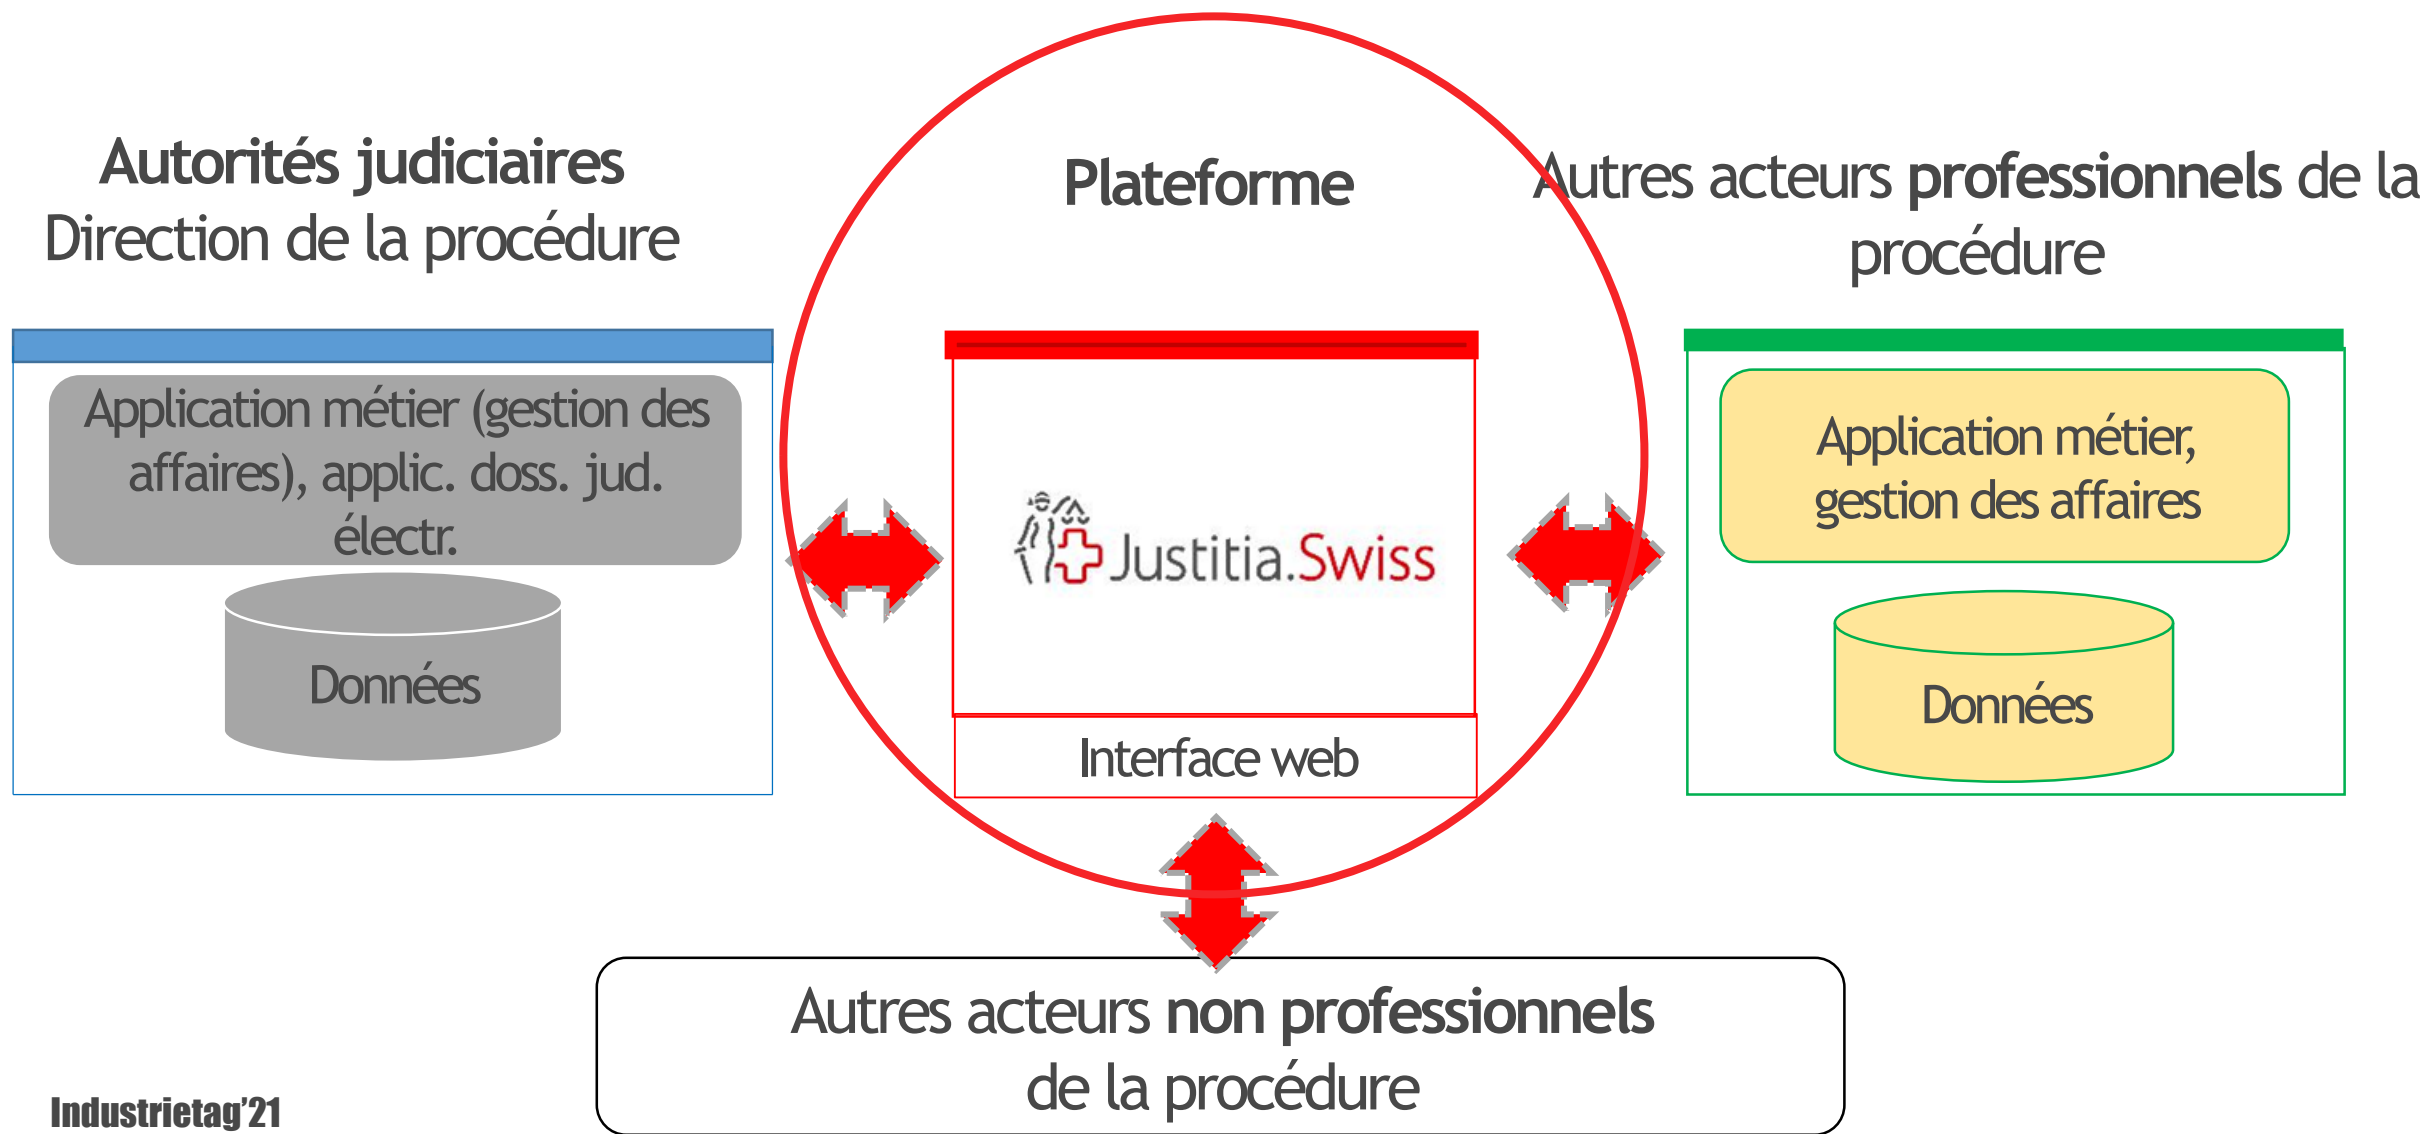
Autorités judiciaires
Direction de la procédure

Application métier (gestion des affaires), applic. doss. jud. électr.

Données

Plateforme

Justitia.Swiss

Interface web

Autres acteurs professionnels de la procédure

Application métier, gestion des affaires

Données

Autres acteurs non professionnels de la procédure

Industrietag'21